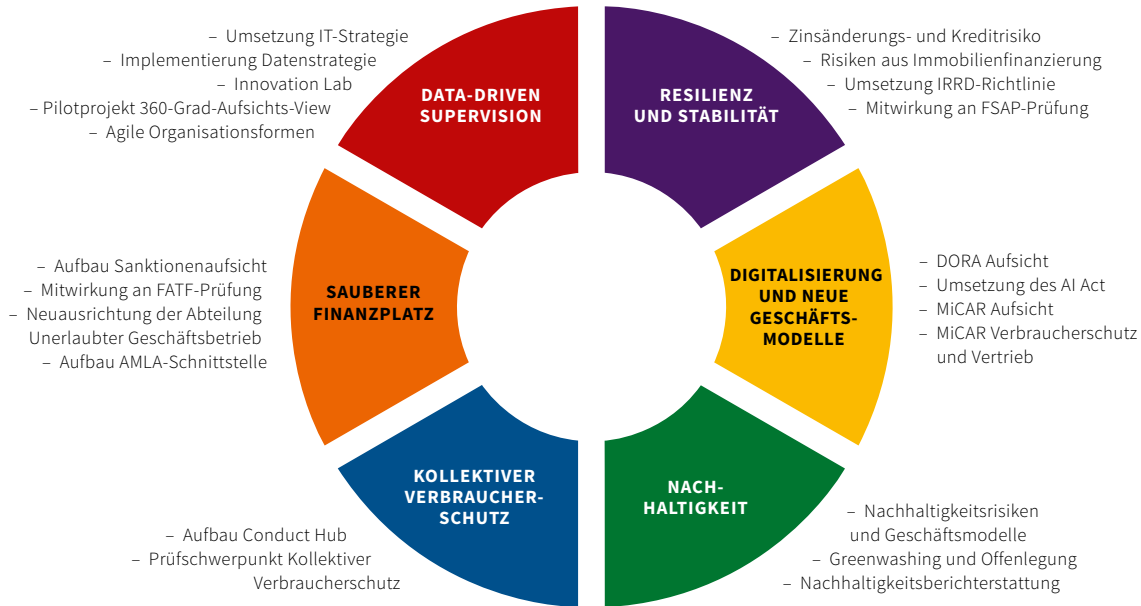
– Umsetzung IT-Strategie
– Implementierung Datenstrategie
– Innovation Lab
– Pilotprojekt 360-Grad-Aufsichts-View
– Agile Organisationsformen

DATA-DRIVEN SUPERVISION

RESILIENZ UND STABILITÄT

– Zinsänderungs- und Kreditrisiko
– Risiken aus Immobilienfinanzierung
– Umsetzung IRRD-Richtlinie
– Mitwirkung an FSAP-Prüfung

– Aufbau Sanktionenaufsicht
– Mitwirkung an FATF-Prüfung
– Neuausrichtung der Abteilung Unerlaubter Geschäftsbetrieb
– Aufbau AMLA-Schnittstelle

SAUBERER FINANZPLATZ

DIGITALISIERUNG UND NEUE GESCHÄFTS-MODELLE

– DORA Aufsicht
– Umsetzung des AI Act
– MiCAR Aufsicht
– MiCAR Verbraucherschutz und Vertrieb

KOLLEKTIVER VERBRAUCHER-SCHUTZ

NACH-HALTIGKEIT

– Aufbau Conduct Hub
– Prüfschwerpunkt Kollektiver Verbraucherschutz

– Nachhaltigkeitsrisiken und Geschäftsmodelle
– Greenwashing und Offenlegung
– Nachhaltigkeitsberichterstattung